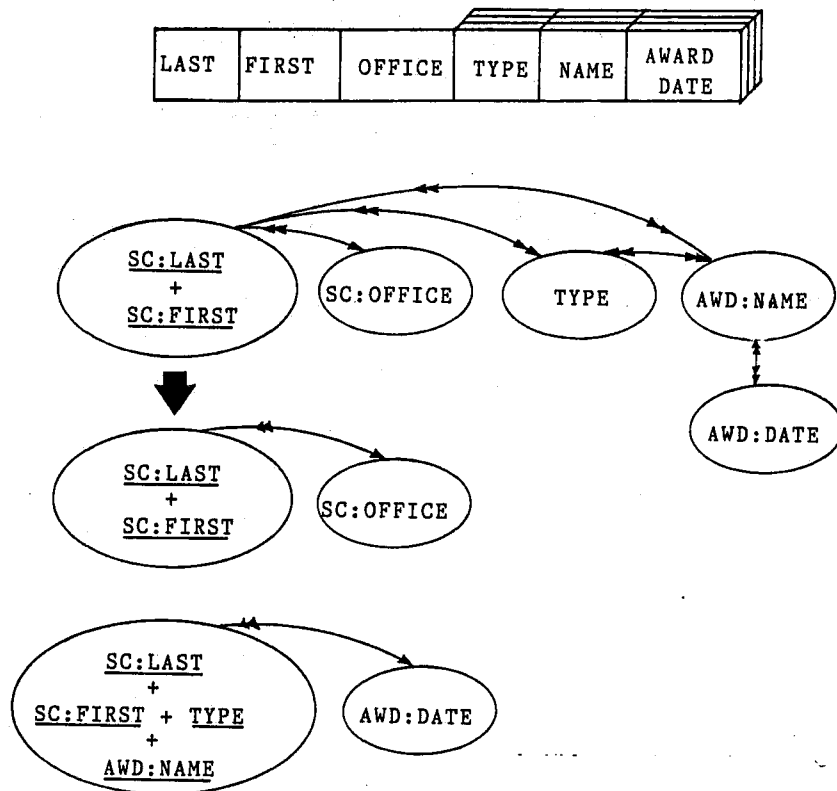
| LAST | FIRST | OFFICE | TYPE | NAME | AWARD DATE |
|---|---|---|---|---|---|

SC:LAST + SC:FIRST

SC:OFFICE

TYPE

AWD:NAME

AWD:DATE

SC:LAST + SC:FIRST

SC:OFFICE

SC:LAST + SC:FIRST + TYPE + AWD:NAME

AWD:DATE